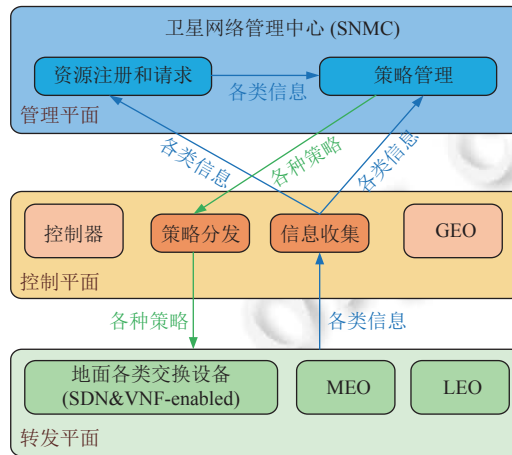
卫星网络管理中心 (SNMC)

资源注册和请求

各类信息

策略管理

管理平面

各类信息

各种策略

各类信息

控制器

策略分发

信息收集

GEO

控制平面

各种策略

各类信息

地面各类交换设备
(SDN&VNF-enabled)

MEO

LEO

转发平面